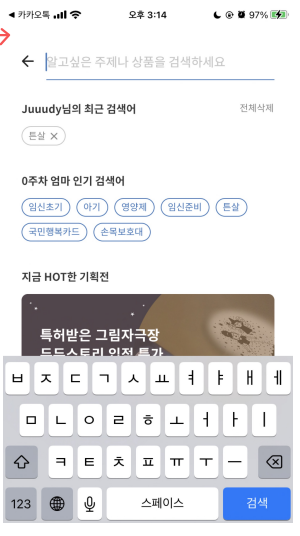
◀ 카카오톡 오후 3:14 97%

알고싶은 주제나 상품을 검색하세요

Juuudy님의 최근 검색어
전체삭제

튼살 ✕

0주차 엄마 인기 검색어

임신초기 아기 영양제 임신준비 튼살 국민행복카드 손목보호대

지금 HOT한 기획전

특허받은 그림자극장
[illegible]

ㅂ ㅈ ㄷ ㄱ ㅅ ㅛ ㅕ ㅑ ㅐ ㅔ
ㅁ ㄴ ㅇ ㄹ ㅎ ㅗ ㅓ ㅏ ㅣ
ㅋ ㅌ ㅊ ㅍ ㅠ ㅜ ㅡ
123 스페이스 검색